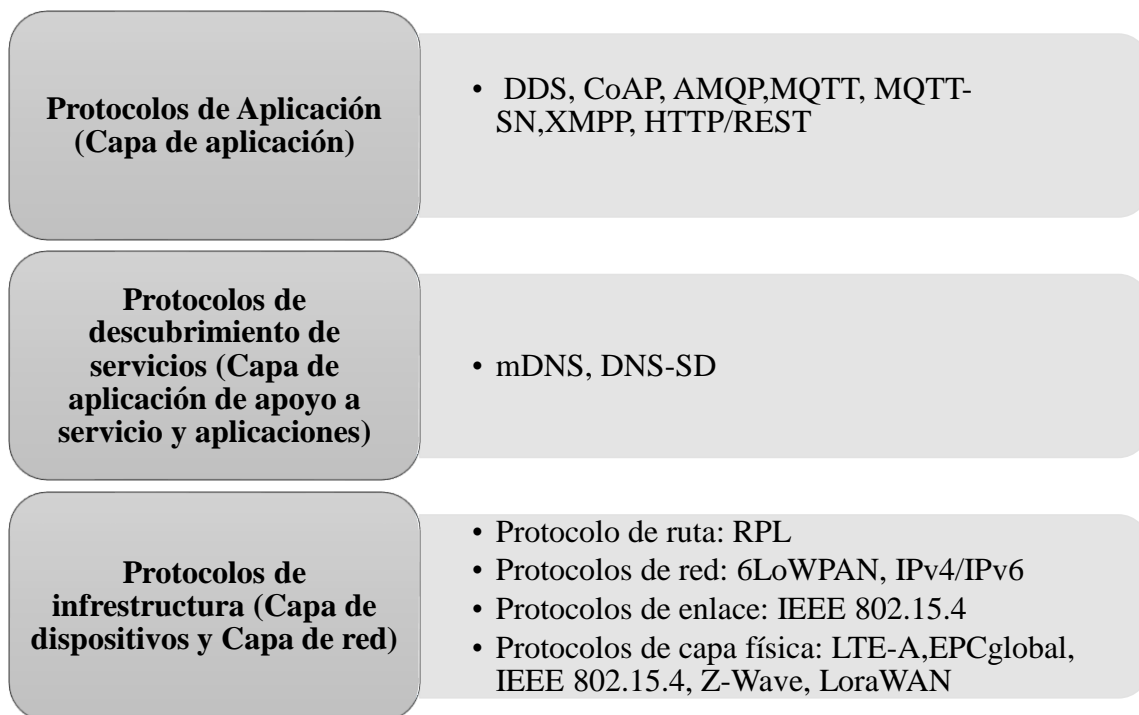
Protocolos de Aplicación (Capa de aplicación)

• DDS, CoAP, AMQP,MQTT, MQTT-SN,XMPP, HTTP/REST

Protocolos de descubrimiento de servicios (Capa de aplicación de apoyo a servicio y aplicaciones)

• mDNS, DNS-SD

Protocolos de infrestructura (Capa de dispositivos y Capa de red)

• Protocolo de ruta: RPL
• Protocolos de red: 6LoWPAN, IPv4/IPv6
• Protocolos de enlace: IEEE 802.15.4
• Protocolos de capa física: LTE-A,EPCglobal, IEEE 802.15.4, Z-Wave, LoraWAN